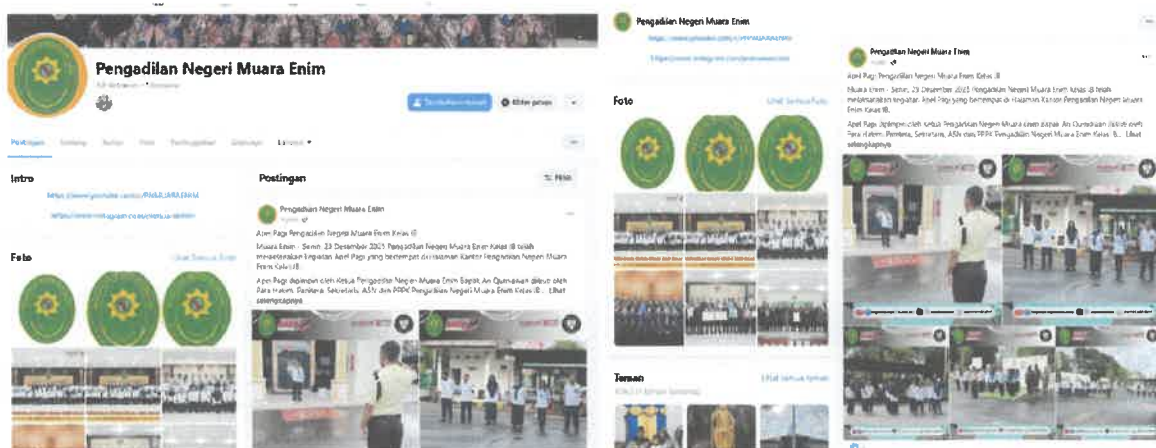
Pengadilan Negeri Muara Enim

Postingan

Intro

Foto

Postingan

Filter

Pengadilan Negeri Muara Enim

Apel Pagi Pengadilan Negeri Muara Enim Kelas IB

Muara Enim - Senin, 23 Desember 2025 Pengadilan Negeri Muara Enim Kelas IB telah melaksanakan kegiatan Apel Pagi yang bertempat di Halaman Kantor Pengadilan Negeri Muara Enim Kelas IB.

Apel Pagi dipimpin oleh Ketua Pengadilan Negeri Muara Enim Bapak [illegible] dan diikuti oleh Para Hakim, Panitera, Sekretaris, ASN dan PPPK Pengadilan Negeri Muara Enim Kelas IB... Lihat selengkapnya

Pengadilan Negeri Muara Enim

Foto

Lihat Semua Foto

Teman

Lihat Semua Teman

Pengadilan Negeri Muara Enim

Apel Pagi Pengadilan Negeri Muara Enim Kelas IB

Muara Enim - Senin, 23 Desember 2025 Pengadilan Negeri Muara Enim Kelas IB telah melaksanakan kegiatan Apel Pagi yang bertempat di Halaman Kantor Pengadilan Negeri Muara Enim Kelas IB.

Apel Pagi dipimpin oleh Ketua Pengadilan Negeri Muara Enim Bapak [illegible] dan diikuti oleh Para Hakim, Panitera, Sekretaris, ASN dan PPPK Pengadilan Negeri Muara Enim Kelas IB... Lihat selengkapnya